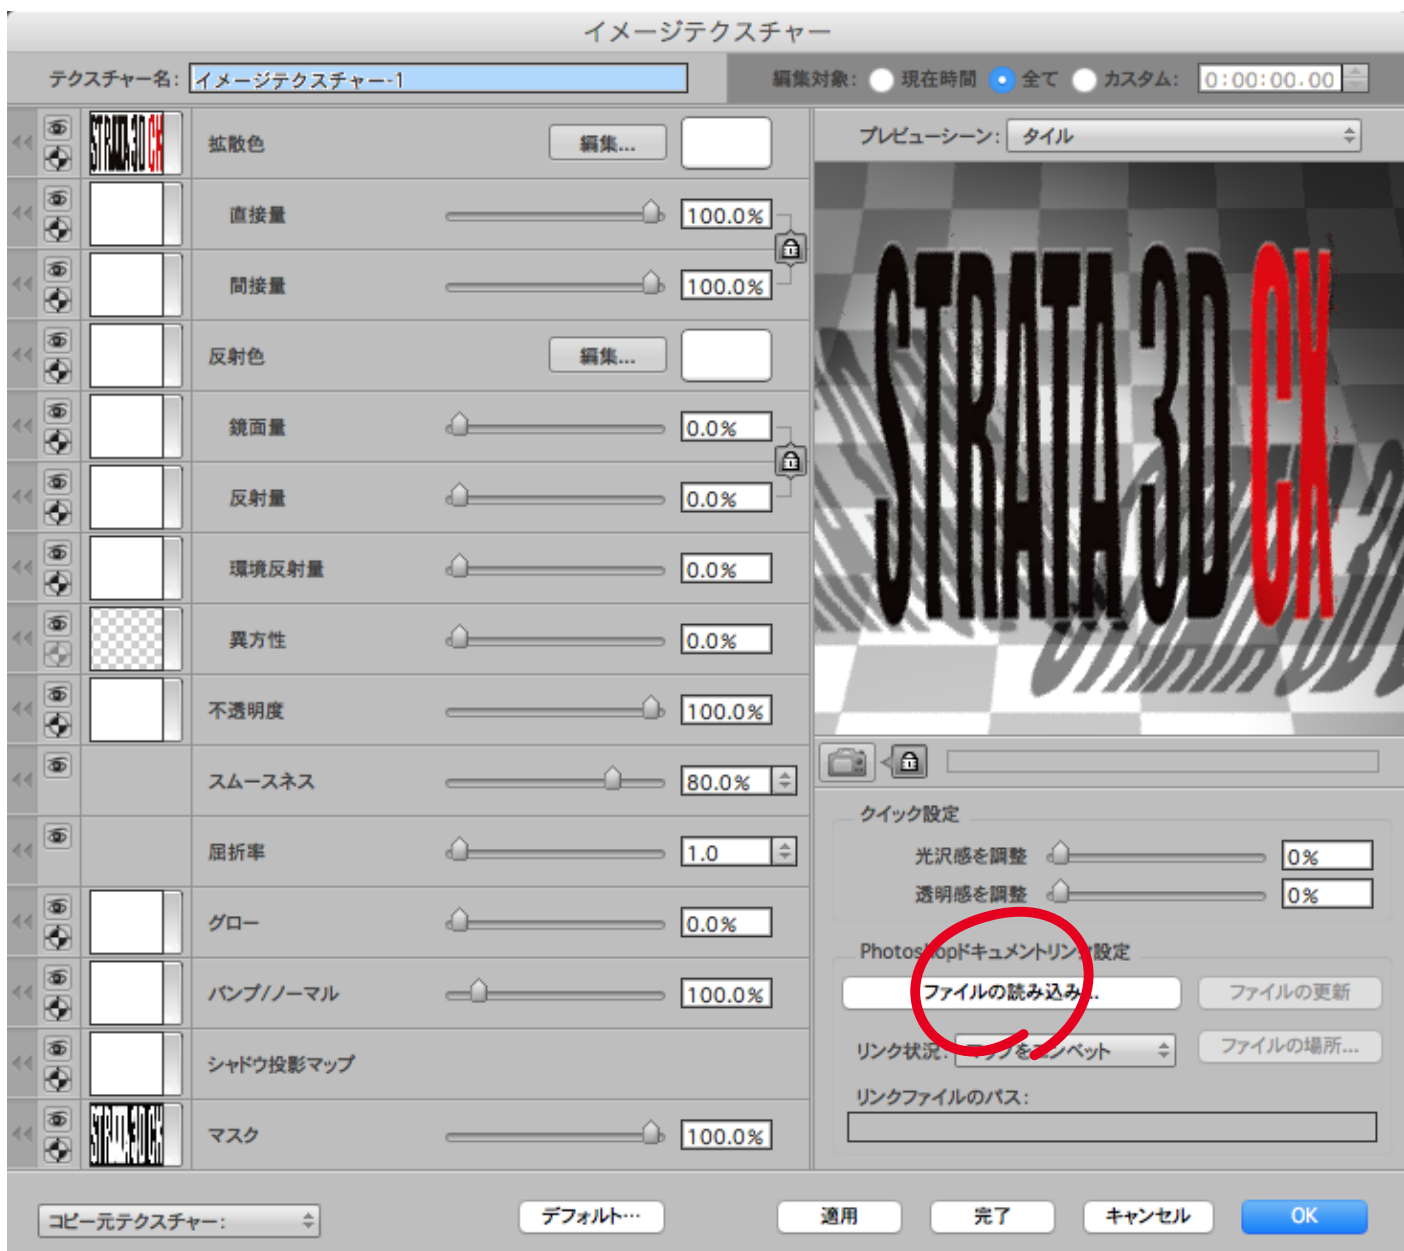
イメージテクスチャー

テクスチャー名: イメージテクスチャー-1

編集対象: 現在時間 全て カスタム: 0:00:00.00

拡散色 編集...

直接量 100.0%

間接量 100.0%

反射色 編集...

鏡面量 0.0%

反射量 0.0%

環境反射量 0.0%

異方性 0.0%

不透明度 100.0%

スムースネス 80.0%

屈折率 1.0

グロー 0.0%

バンプ/ノーマル 100.0%

シャドウ投影マップ

マスク 100.0%

プレビューシーン: タイル

STRATA 3D CX

クイック設定

光沢感を調整 0%

透明感を調整 0%

Photos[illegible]opドキュメントリン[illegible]設定

ファイルの読み込み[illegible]

ファイルの更新

リンク状況: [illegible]をコンベット

ファイルの場所...

リンクファイルのパス:

コピー元テクスチャー:

デフォルト...

適用

完了

キャンセル

OK